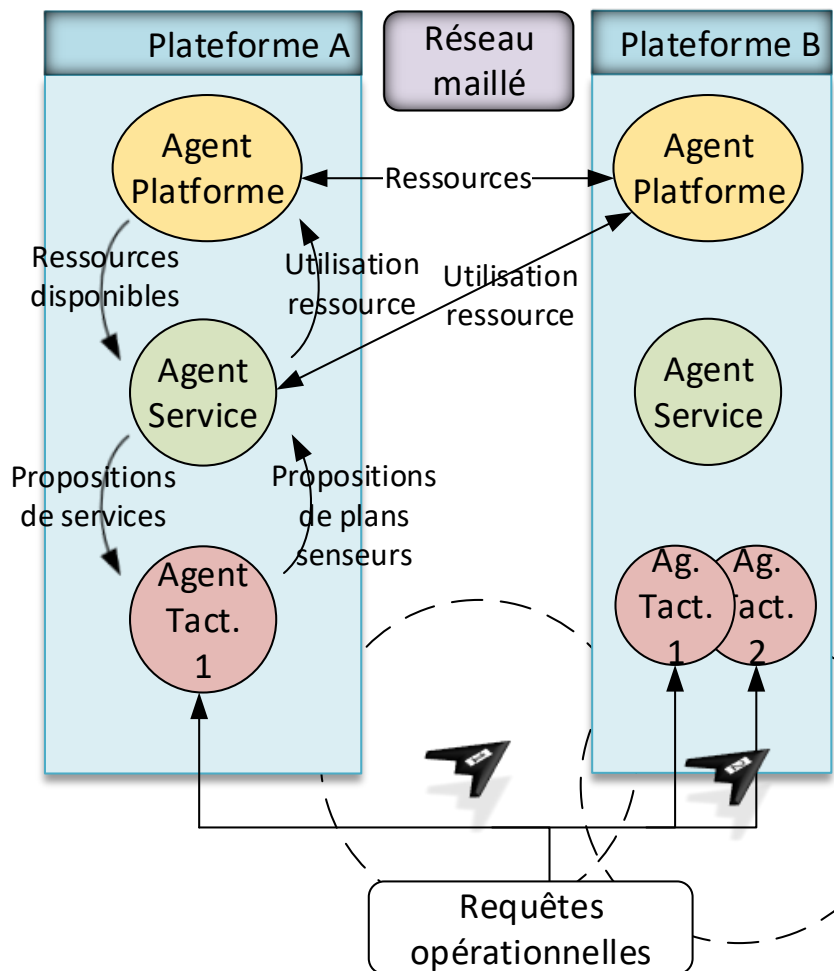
Plateforme A

Réseau maillé

Plateforme B

Agent Platforme

Ressources

Agent Platforme

Ressources disponibles

Utilisation ressource

Utilisation ressource

Agent Service

Agent Service

Propositions de services

Propositions de plans senseurs

Agent Tact. 1

Ag. Tact. 1

Ag. Tact. 2

Requêtes opérationnelles